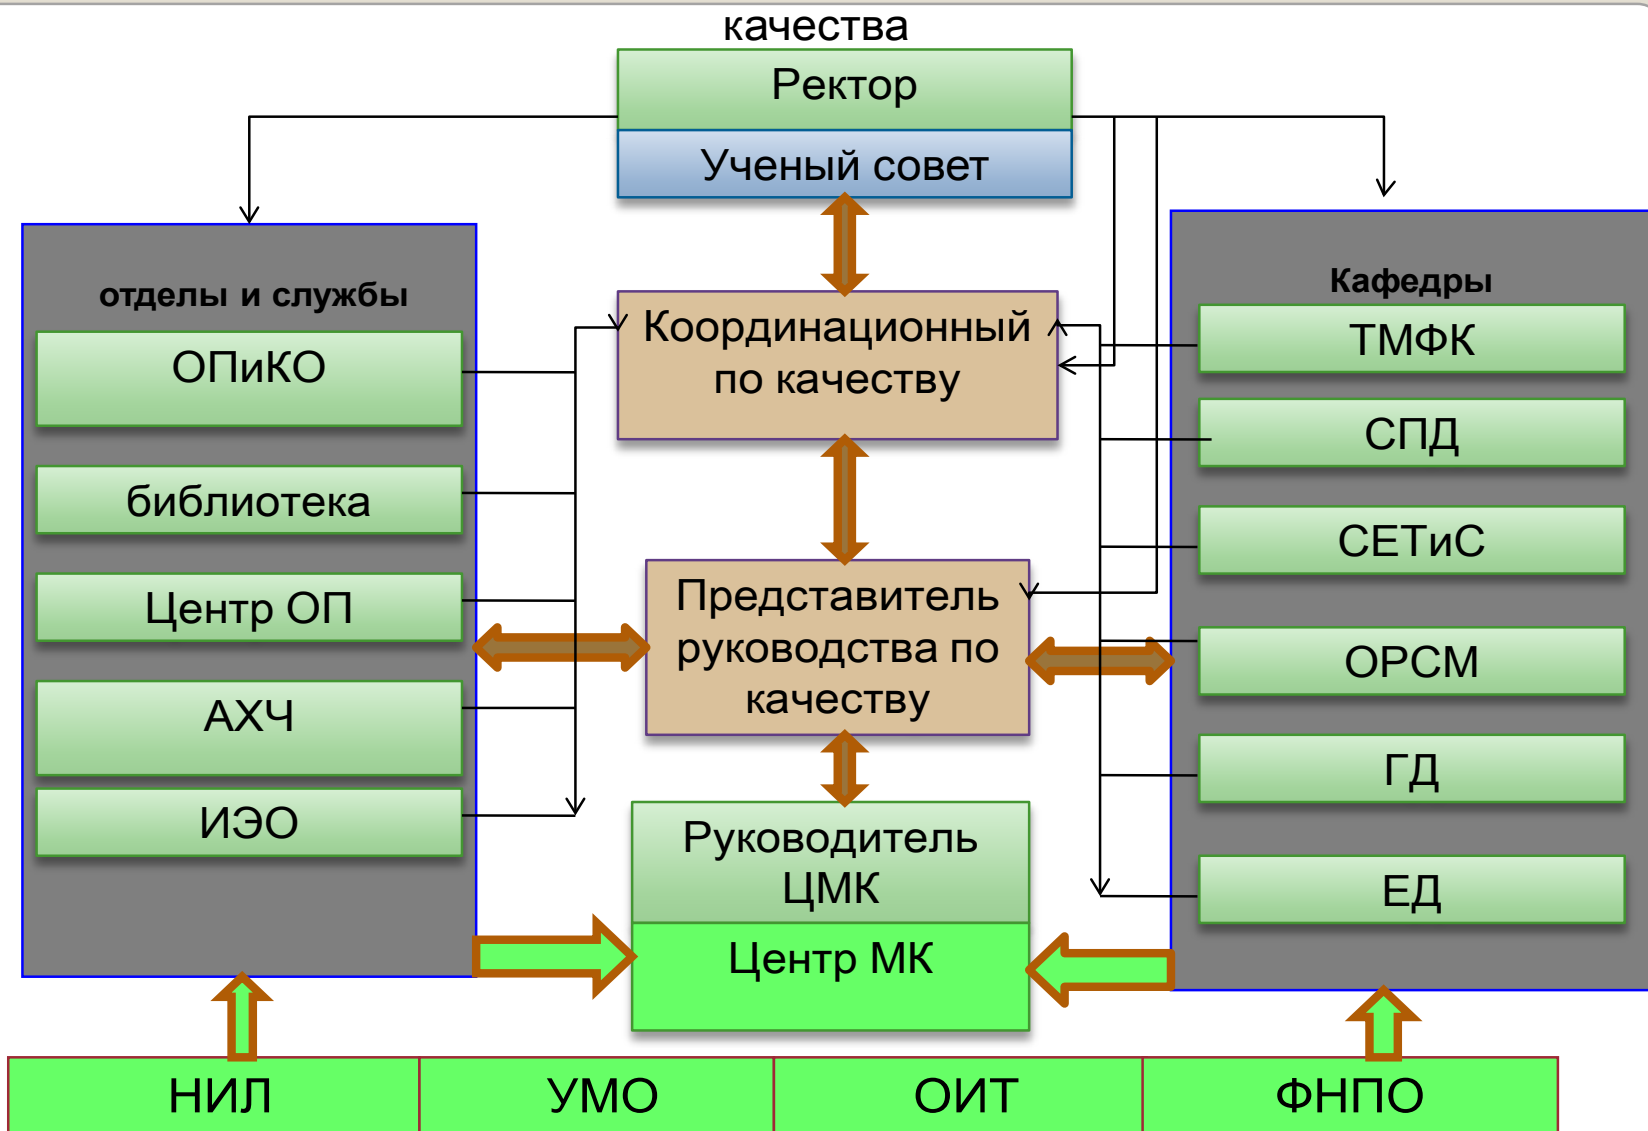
качества

Ректор

Ученый совет

отделы и службы

ОПиКО

библиотека

Центр ОП

АХЧ

ИЭО

Координационный по качеству

Представитель руководства по качеству

Руководитель ЦМК

Центр МК

Кафедры

ТМФК

СПД

СЕТиС

ОРСМ

ГД

ЕД

НИЛ

УМО

ОИТ

ФНПО